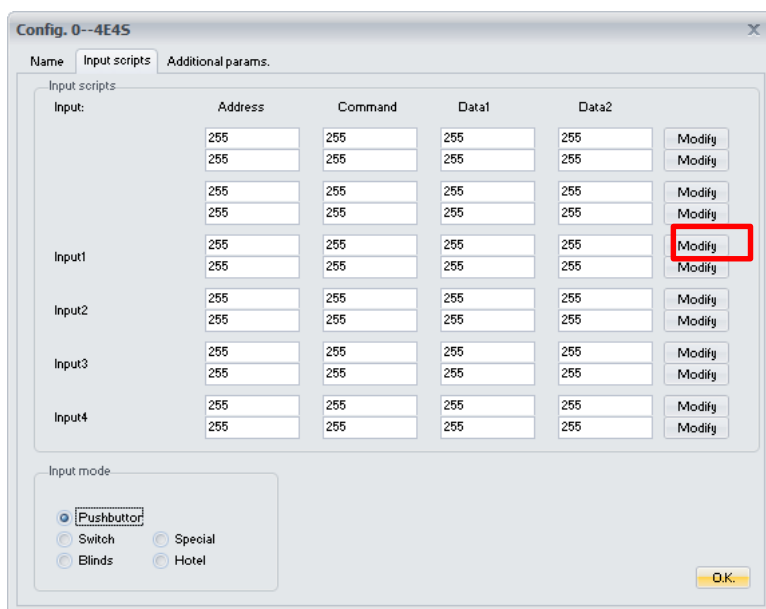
Config. 0--4E4S

X

Name | Input scripts | Additional params.

Input scripts

| Input: | Address | Command | Data1 | Data2 | |
|---|---|---|---|---|---|
| | 255 | 255 | 255 | 255 | Modify |
| | 255 | 255 | 255 | 255 | Modify |
| | 255 | 255 | 255 | 255 | Modify |
| | 255 | 255 | 255 | 255 | Modify |
| Input1 | 255 | 255 | 255 | 255 | Modify |
| | 255 | 255 | 255 | 255 | Modify |
| Input2 | 255 | 255 | 255 | 255 | Modify |
| | 255 | 255 | 255 | 255 | Modify |
| Input3 | 255 | 255 | 255 | 255 | Modify |
| | 255 | 255 | 255 | 255 | Modify |
| Input4 | 255 | 255 | 255 | 255 | Modify |
| | 255 | 255 | 255 | 255 | Modify |

Input mode

Pushbutton
Switch
Special
Blinds
Hotel

O.K.